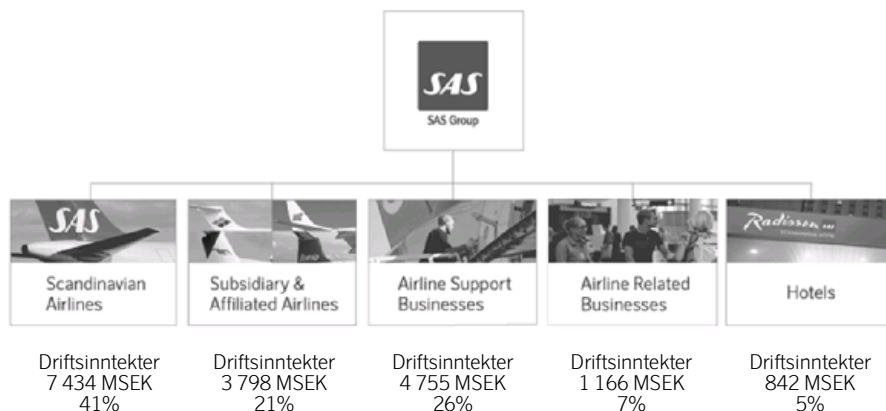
SAS
SAS Group

SAS
Scandinavian Airlines

Subsidiary & Affiliated Airlines

Airline Support Businesses

Airline Related Businesses

Radisson SAS
Hotels

Driftsinntekter
7 434 MSEK
41%

Driftsinntekter
3 798 MSEK
21%

Driftsinntekter
4 755 MSEK
26%

Driftsinntekter
1 166 MSEK
7%

Driftsinntekter
842 MSEK
5%